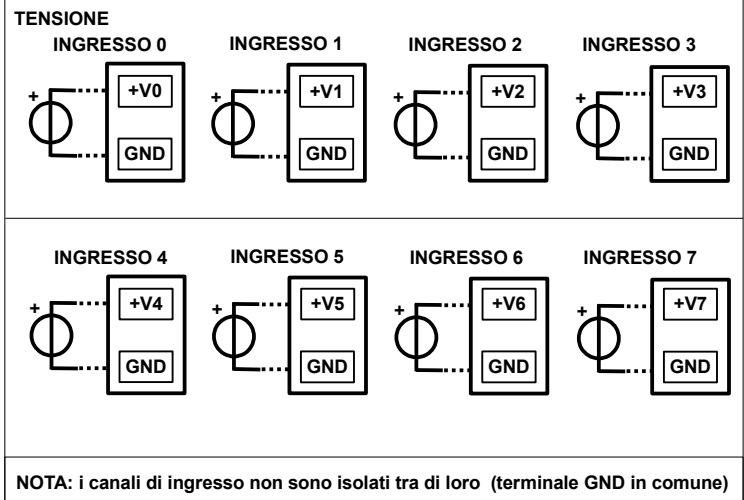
TENSIONE

INGRESSO 0
+
+V0
GND

INGRESSO 1
+
+V1
GND

INGRESSO 2
+
+V2
GND

INGRESSO 3
+
+V3
GND

INGRESSO 4
+
+V4
GND

INGRESSO 5
+
+V5
GND

INGRESSO 6
+
+V6
GND

INGRESSO 7
+
+V7
GND

NOTA: i canali di ingresso non sono isolati tra di loro (terminale GND in comune)